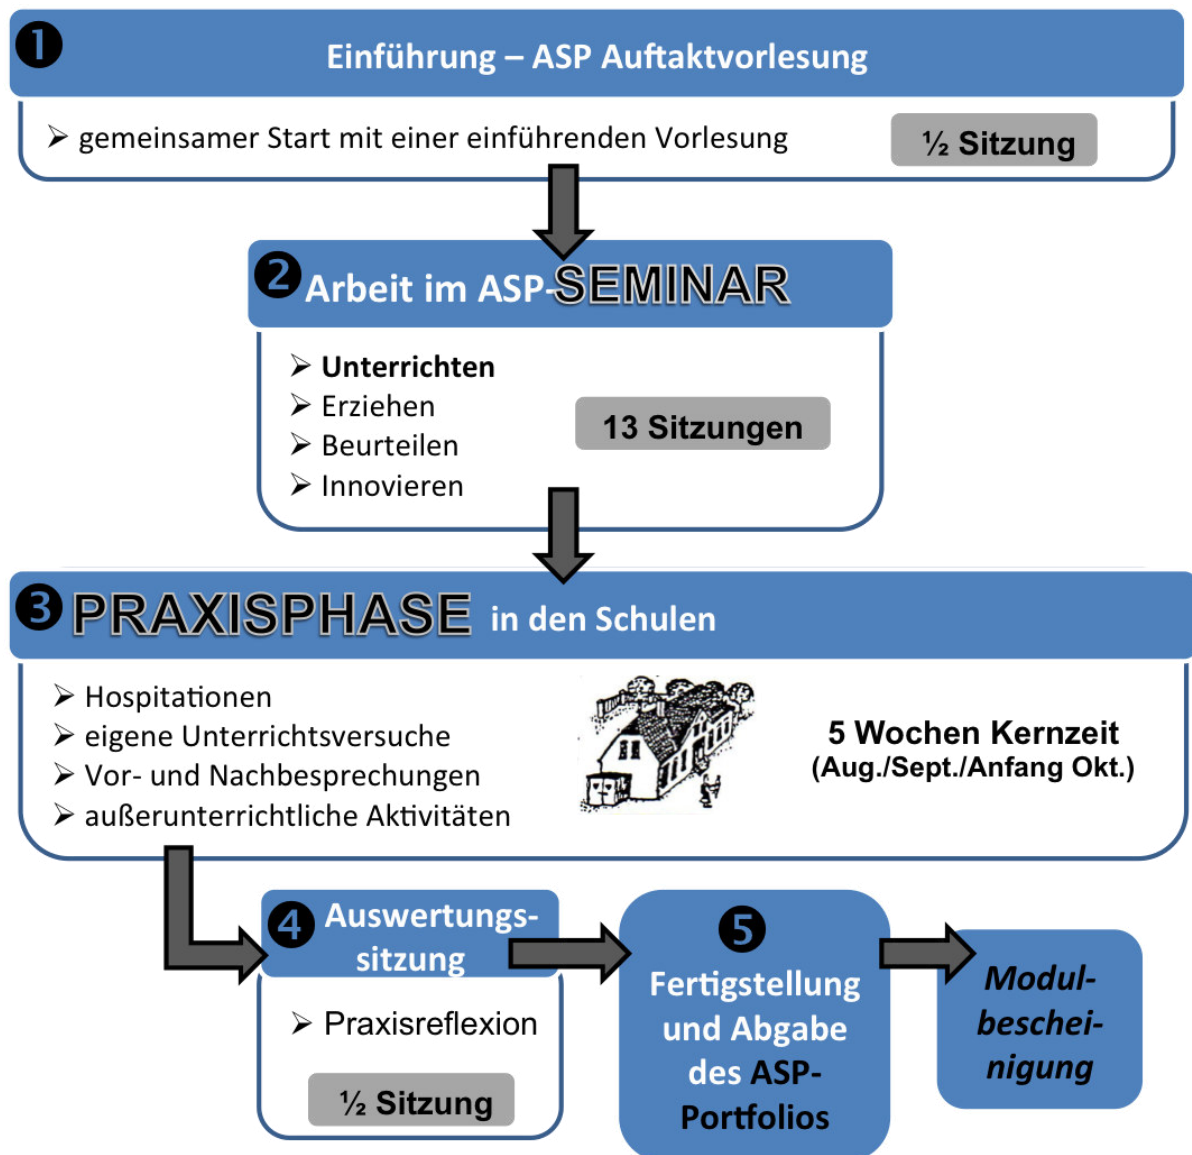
❶ Einführung – ASP Auftaktvorlesung

➢ gemeinsamer Start mit einer einführenden Vorlesung

½ Sitzung

❷ Arbeit im ASP-SEMINAR

➢ Unterrichten
➢ Erziehen
➢ Beurteilen
➢ Innovieren

13 Sitzungen

❸ PRAXISPHASE in den Schulen

➢ Hospitationen
➢ eigene Unterrichtsversuche
➢ Vor- und Nachbesprechungen
➢ außerunterrichtliche Aktivitäten

5 Wochen Kernzeit
(Aug./Sept./Anfang Okt.)

❹ Auswertungs-sitzung

➢ Praxisreflexion

½ Sitzung

❺ Fertigstellung und Abgabe des ASP-Portfolios

Modul-beschei-nigung